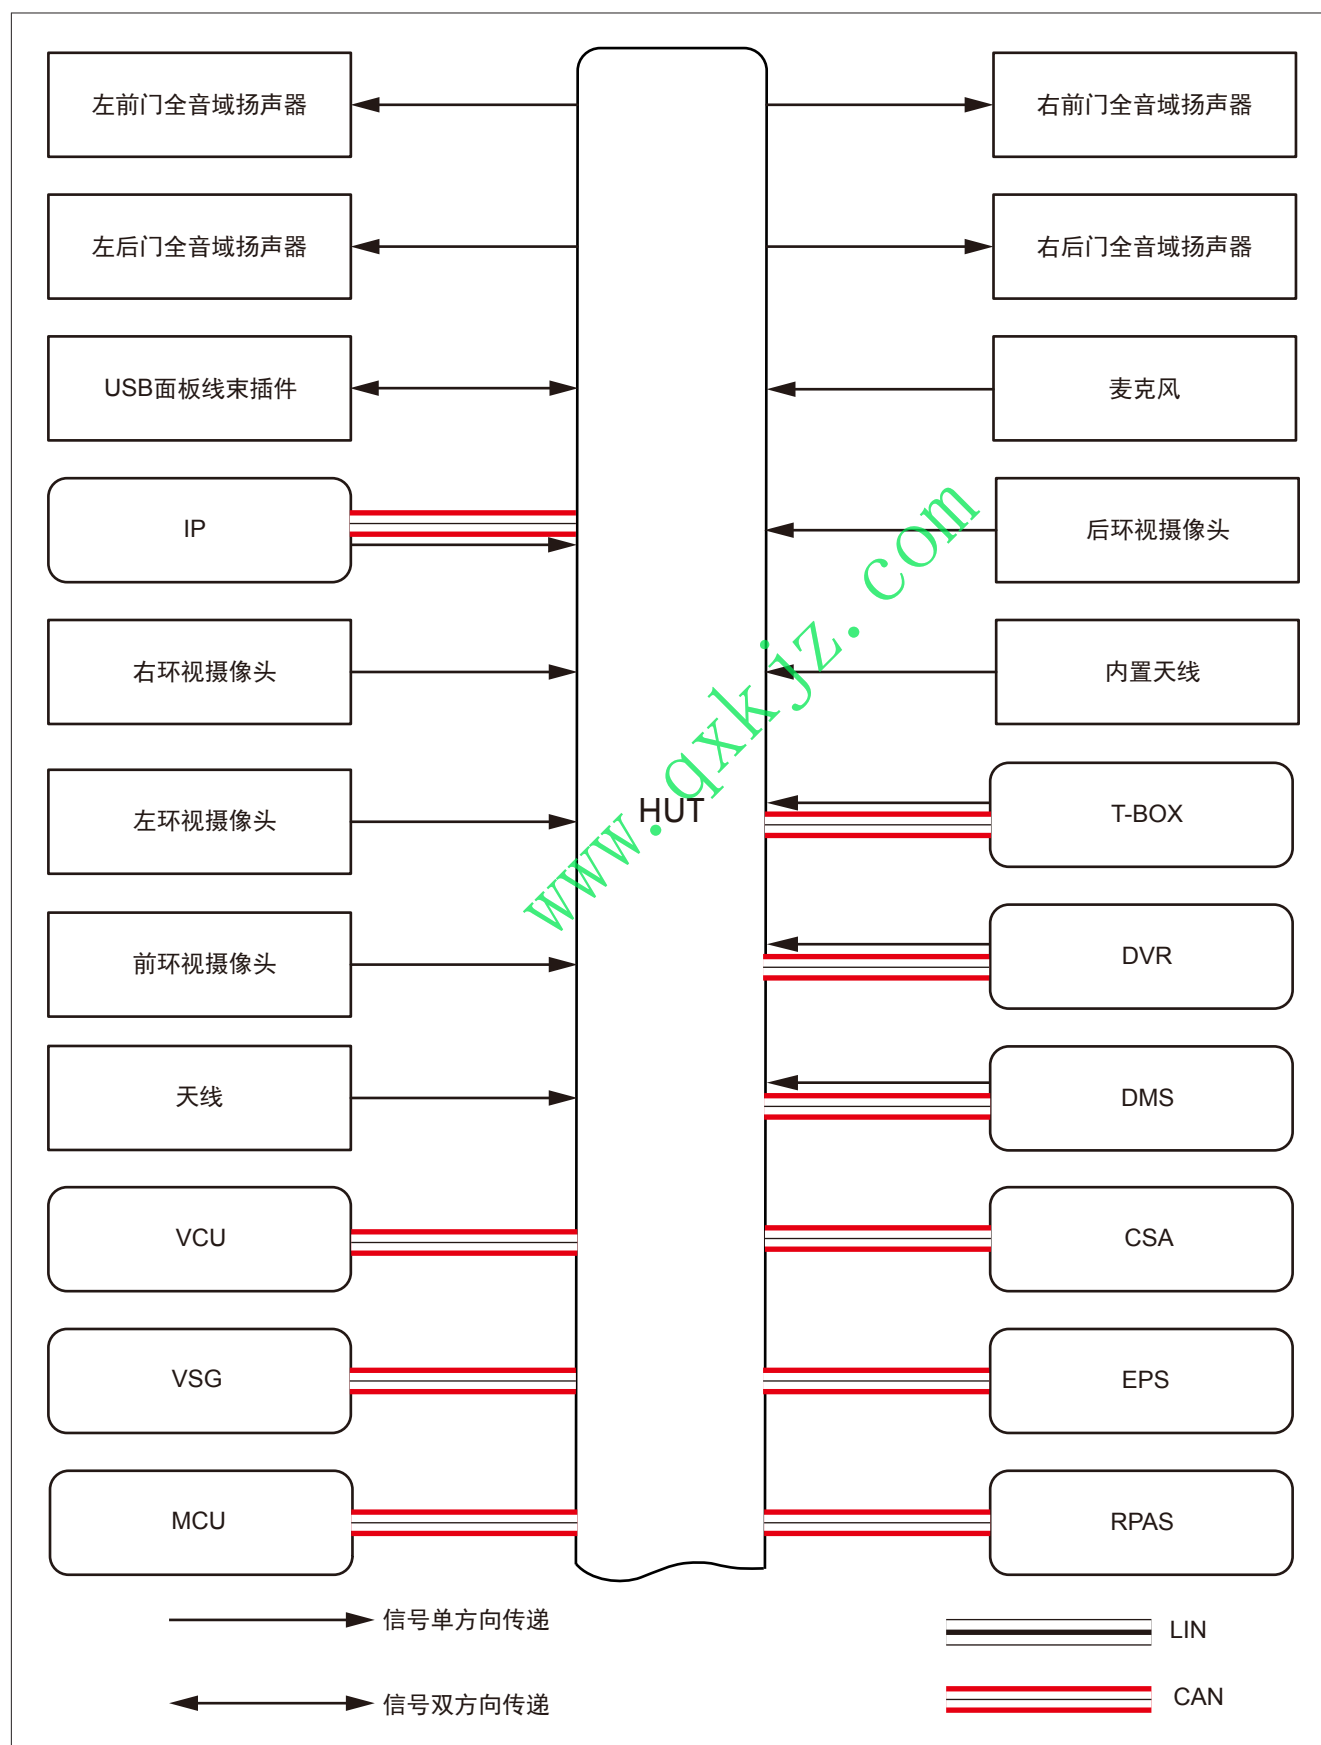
左前门全音域扬声器

右前门全音域扬声器

左后门全音域扬声器

右后门全音域扬声器

USB面板线束插件

麦克风

IP

后环视摄像头

右环视摄像头

内置天线

左环视摄像头

HUT

T-BOX

前环视摄像头

DVR

天线

DMS

VCU

CSA

VSG

EPS

MCU

RPAS

信号单方向传递

LIN

信号双方向传递

CAN

www.qxkjz.com